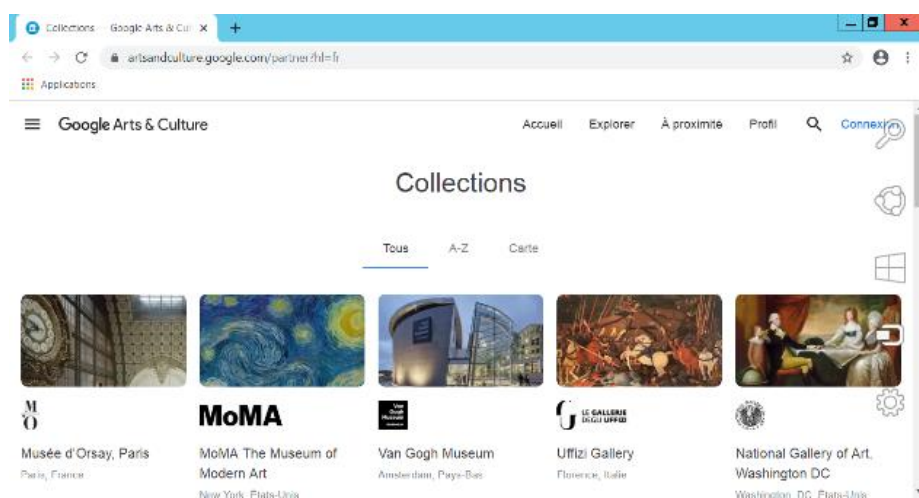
Collections - Google Arts & Cul ×
+
artsandculture.google.com/partner?hl=fr
Applications

Google Arts & Culture
Accueil Explorer À proximité Profil Connexion

Collections

Tous A-Z Carte

M O
Musée d'Orsay, Paris
Paris, France

MoMA
MoMA The Museum of Modern Art
New York, États-Unis

Van Gogh Museum
Van Gogh Museum
Amsterdam, Pays-Bas

LE GALLERIE DEGLI UFFIZI
Uffizi Gallery
Florence, Italie

National Gallery of Art, Washington DC
Washington, DC, États-Unis